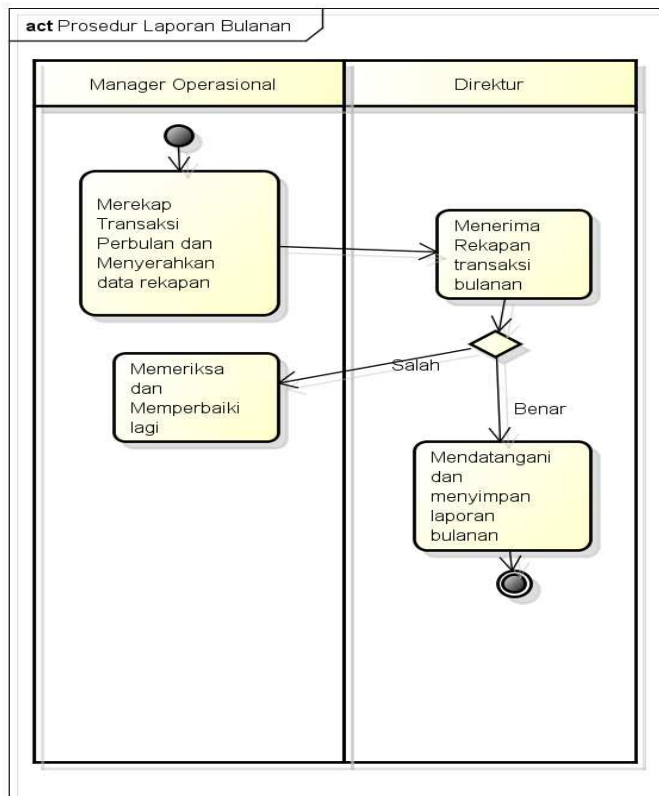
act Prosedur Laporan Bulanan

Manager Operasional

Direktur

Merekap Transaksi Perbulan dan Menyerahkan data rekapan

Menerima Rekapan transaksi bulanan

Salah

Memeriksa dan Memperbaiki lagi

Benar

Mendatangani dan menyimpan laporan bulanan